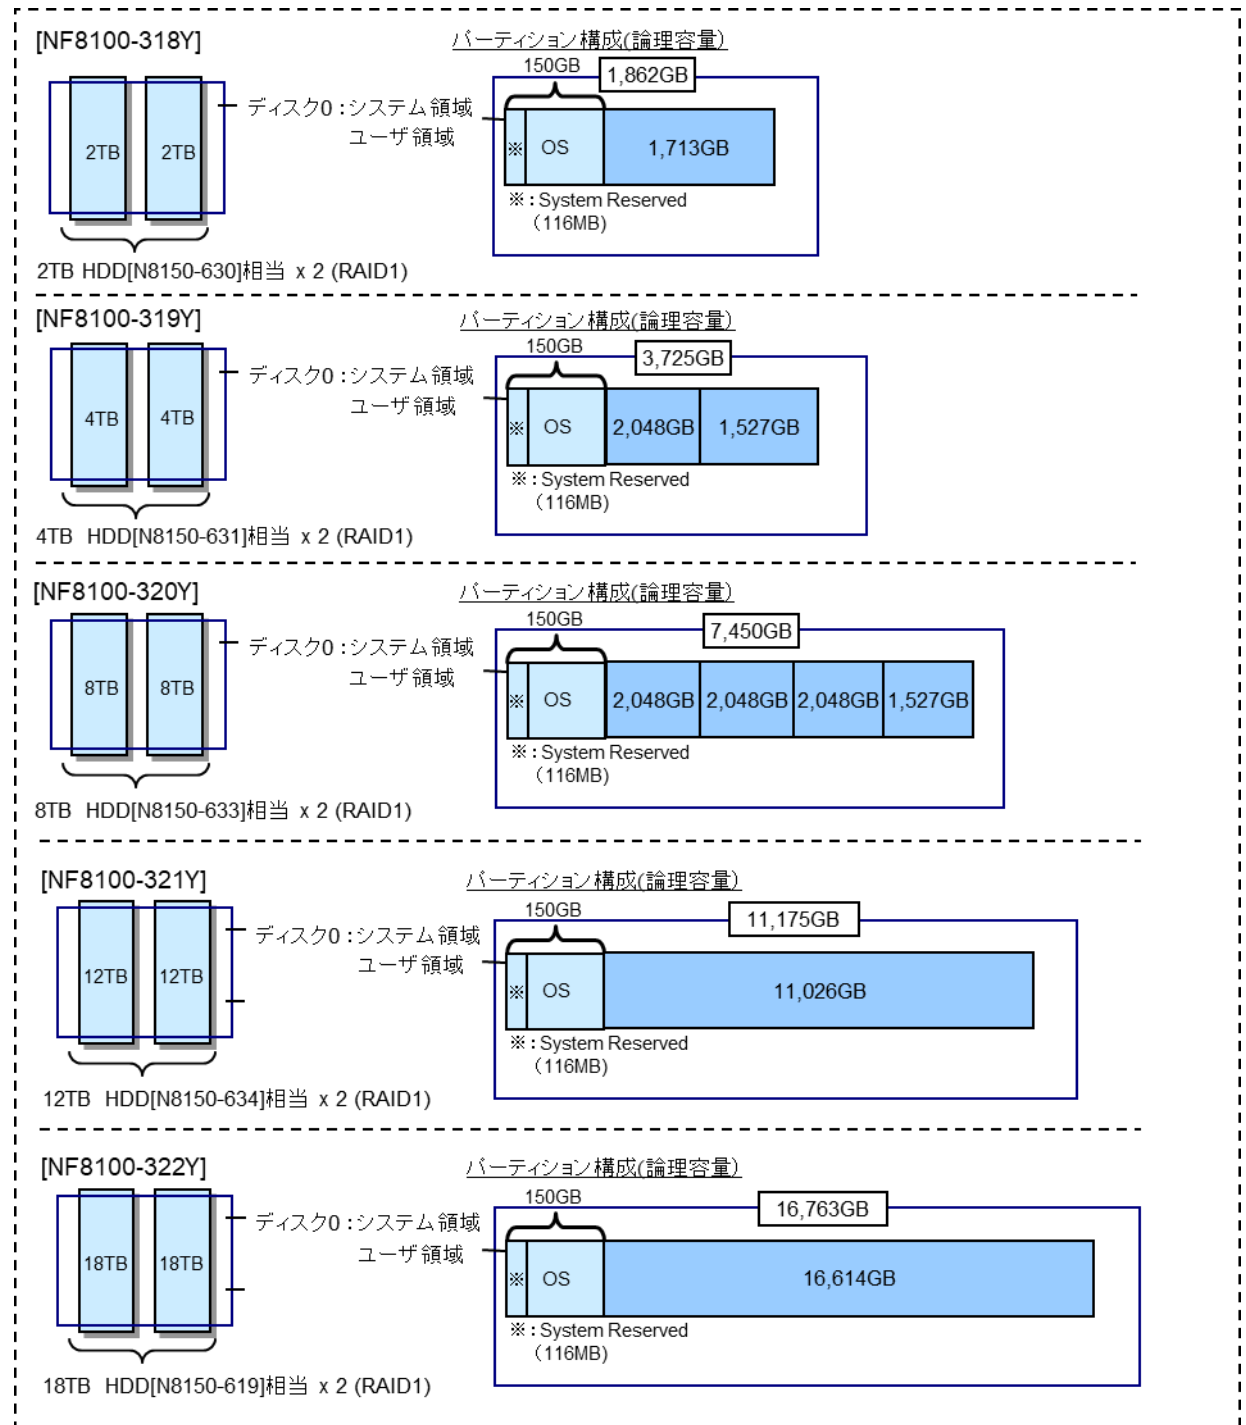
[NF8100-318Y]

2TB 2TB

ディスク0：システム領域
ユーザ領域

2TB HDD[N8150-630]相当 x 2 (RAID1)

パーティション構成(論理容量)

150GB 1,862GB

※ OS 1,713GB

※：System Reserved (116MB)

[NF8100-319Y]

4TB 4TB

ディスク0：システム領域
ユーザ領域

4TB HDD[N8150-631]相当 x 2 (RAID1)

パーティション構成(論理容量)

150GB 3,725GB

※ OS 2,048GB 1,527GB

※：System Reserved (116MB)

[NF8100-320Y]

8TB 8TB

ディスク0：システム領域
ユーザ領域

8TB HDD[N8150-633]相当 x 2 (RAID1)

パーティション構成(論理容量)

150GB 7,450GB

※ OS 2,048GB 2,048GB 2,048GB 1,527GB

※：System Reserved (116MB)

[NF8100-321Y]

12TB 12TB

ディスク0：システム領域
ユーザ領域

12TB HDD[N8150-634]相当 x 2 (RAID1)

パーティション構成(論理容量)

150GB 11,175GB

※ OS 11,026GB

※：System Reserved (116MB)

[NF8100-322Y]

18TB 18TB

ディスク0：システム領域
ユーザ領域

18TB HDD[N8150-619]相当 x 2 (RAID1)

パーティション構成(論理容量)

150GB 16,763GB

※ OS 16,614GB

※：System Reserved (116MB)